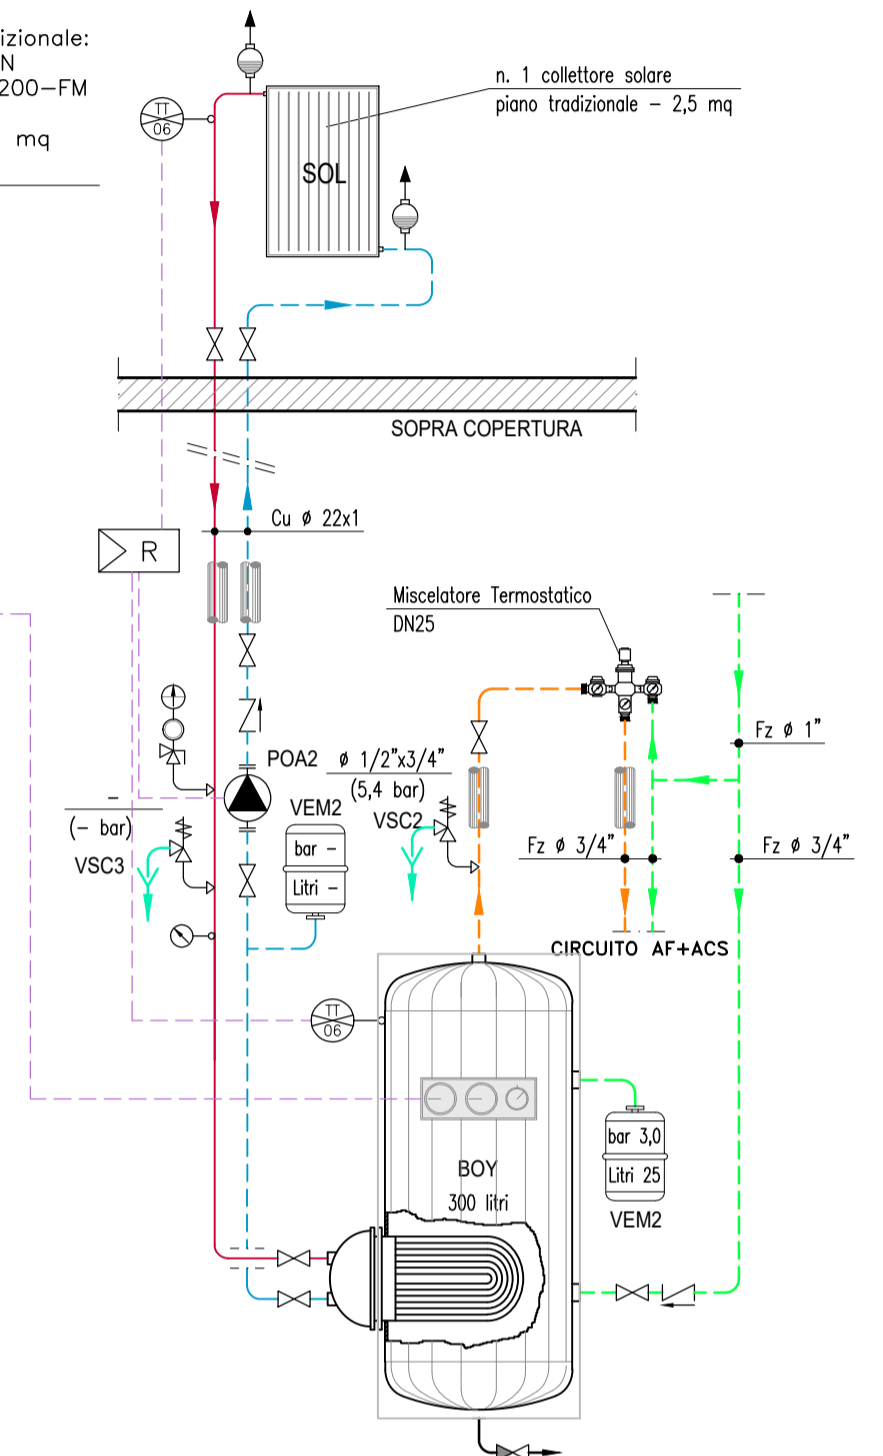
izionale:
N
200–FM
mq

n. 1 collettore solare
piano tradizionale – 2,5 mq

TT
06

SOL

SOPRA COPERTURA

Cu ø 22x1

R

Miscelatore Termostatico
DN25

POA2
ø 1/2"x3/4"
(5,4 bar)
VEM2
VSC2
bar –
Litri –

–
(– bar)
VSC3

Fz ø 1"
Fz ø 3/4"
Fz ø 3/4"

CIRCUITO AF+ACS

TT
06

bar 3,0
Litri 25
VEM2

BOY
300 litri